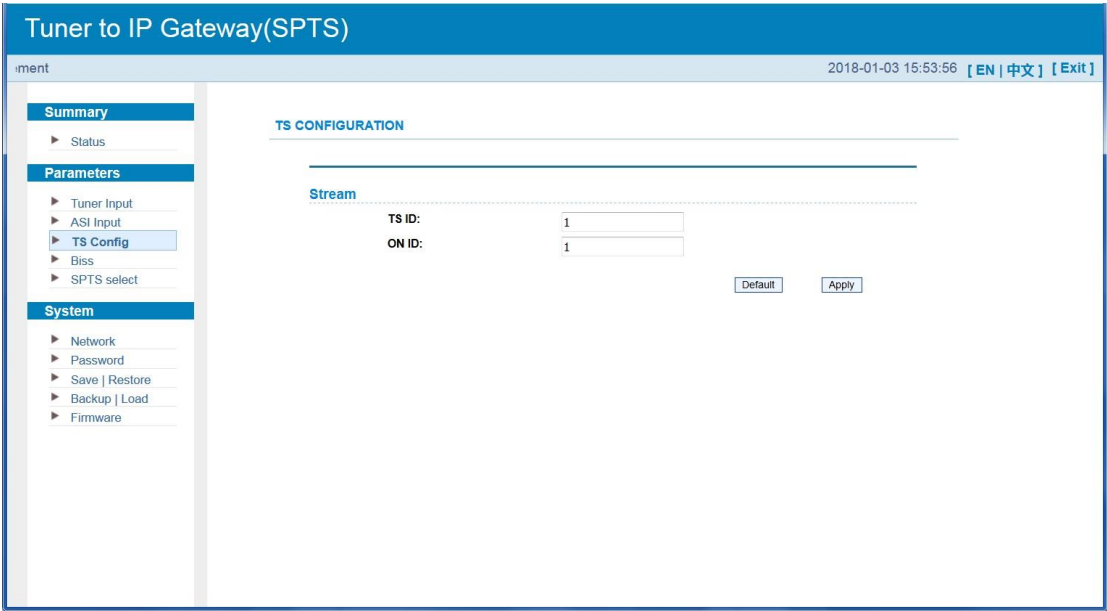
Tuner to IP Gateway(SPTS)

ment

2018-01-03 15:53:56 [ EN | 中文 ] [ Exit ]

Summary

Status

Parameters

Tuner Input

ASI Input

TS Config

Biss

SPTS select

System

Network

Password

Save | Restore

Backup | Load

Firmware

TS CONFIGURATION

Stream

TS ID: 1

ON ID: 1

Default

Apply